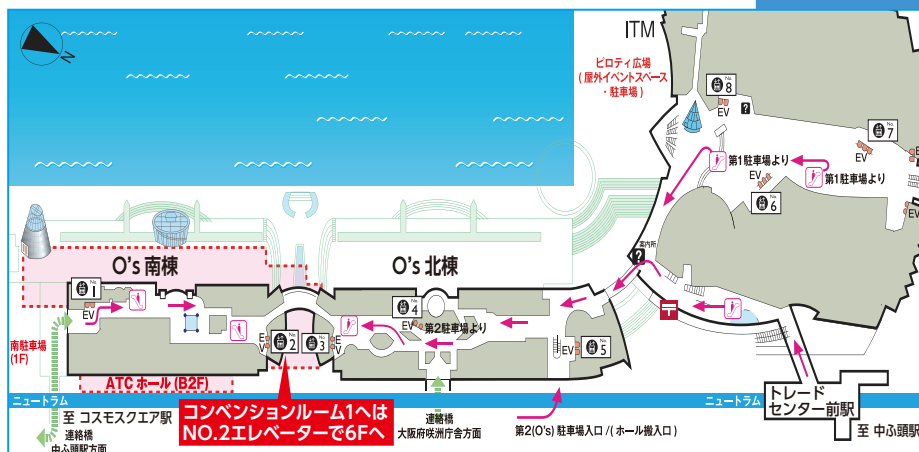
ITM

ピロティ広場
（屋外イベントスペース・駐車場）

No. 8
EV
No. 7
EV
第1駐車場より
第1駐車場より
No. 6
案内所

O's 南棟
O's 北棟

No. 1
EV
南駐車場
(1F)
EV
No. 2
No. 3
EV
No. 4
EV
第2駐車場より
EV
No. 5

ATC ホール (B2F)

ニュートラム
ニュートラム

至 コスモスクエア駅
連絡橋
中ふ頭駅方面

コンベンションルーム1へは
NO.2エレベーターで6Fへ

連絡橋
大阪府咲洲庁舎方面

第2(O's) 駐車場入口 /(ホール搬入口)

トレード
センター前駅

至 中ふ頭駅